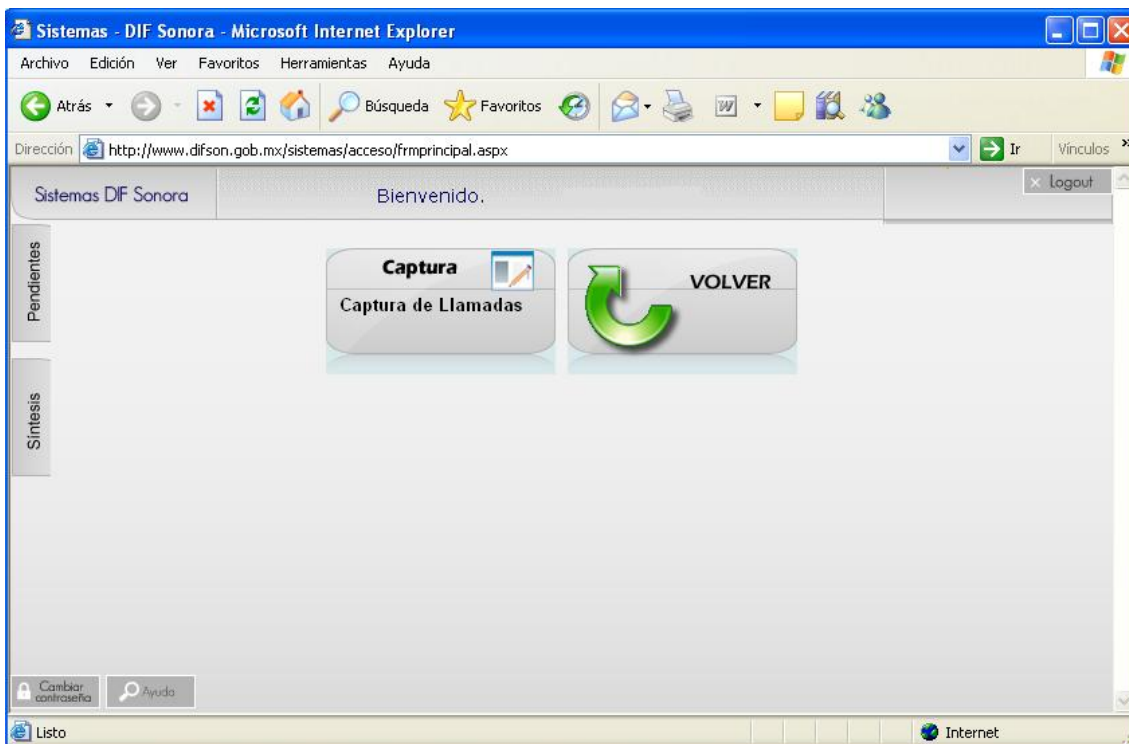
Sistemas - DIF Sonora - Microsoft Internet Explorer

Archivo Edición Ver Favoritos Herramientas Ayuda

Atrás Búsqueda Favoritos

Dirección http://www.difson.gob.mx/sistemas/acceso/frmprincipal.aspx Ir Vínculos

Sistemas DIF Sonora

Bienvenido.

× Logout

Pendientes

Sintesis

Captura

Captura de Llamadas

VOLVER

Cambiar contraseña

Ayuda

Listo

Internet